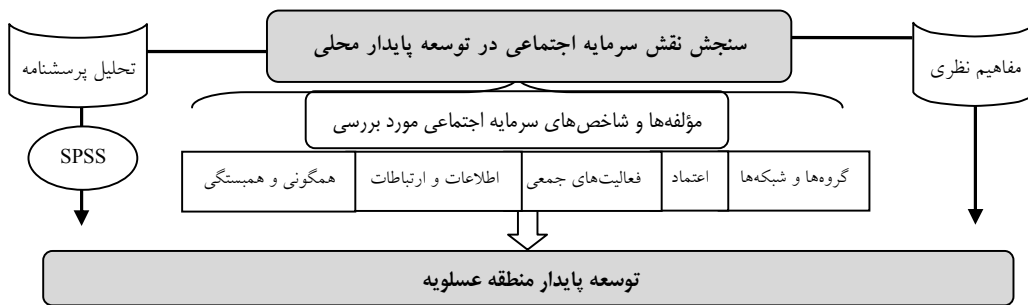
سنجش نقش سرمایه اجتماعی در توسعه پایدار محلی

مفاهیم نظری

تحلیل پرسشنامه

SPSS

مؤلفه‌ها و شاخص‌های سرمایه اجتماعی مورد بررسی

| گروه‌ها و شبکه‌ها | اعتماد | فعالیت‌های جمعی | اطلاعات و ارتباطات | همگونی و همبستگی |
|---|---|---|---|---|

توسعه پایدار منطقه عسلویه